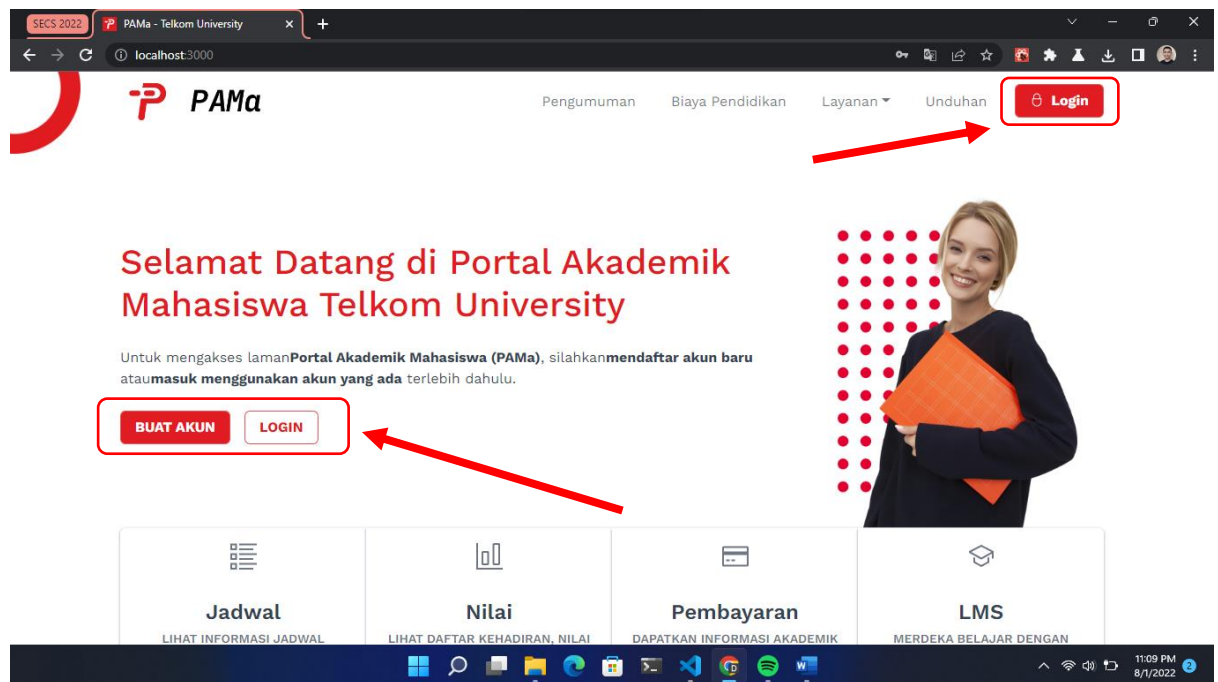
SECS 2022
PAMa - Telkom University
localhost:3000

PAMa

Pengumuman Biaya Pendidikan Layanan Unduhan Login

Selamat Datang di Portal Akademik Mahasiswa Telkom University

Untuk mengakses lamanPortal Akademik Mahasiswa (PAMa), silahkanmendaftar akun baru ataumasuk menggunakan akun yang ada terlebih dahulu.

BUAT AKUN LOGIN

Jadwal
LIHAT INFORMASI JADWAL

Nilai
LIHAT DAFTAR KEHADIRAN, NILAI

Pembayaran
DAPATKAN INFORMASI AKADEMIK

LMS
MERDEKA BELAJAR DENGAN

11:09 PM
8/1/2022
2